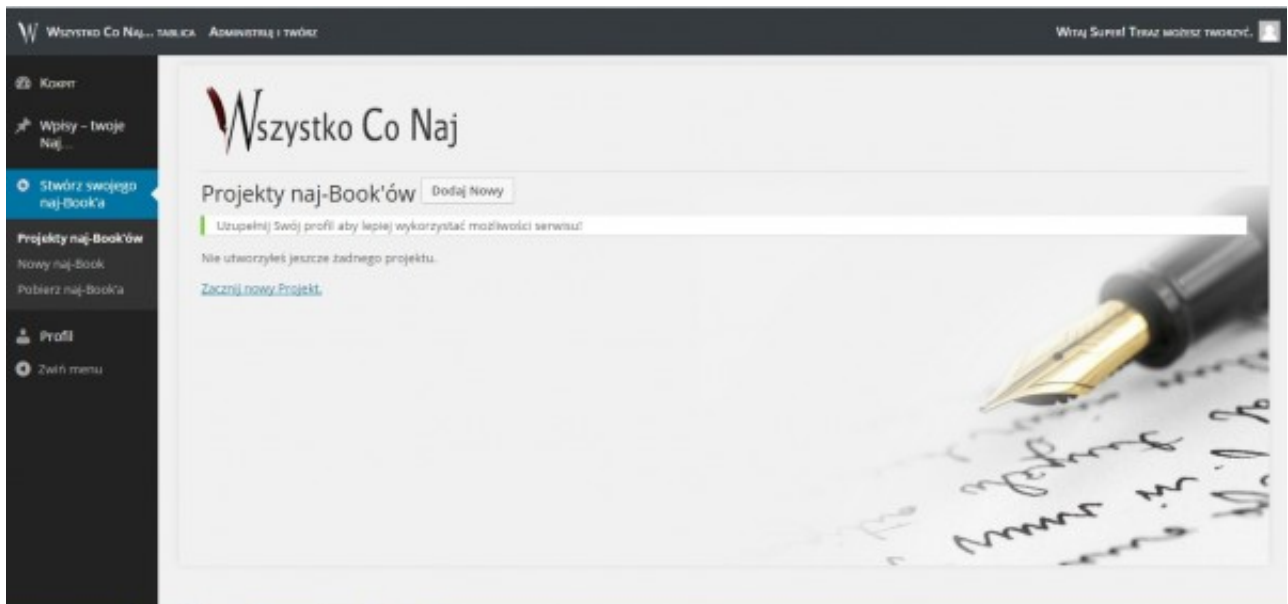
Wszystko Co Naj... Tablica Administruj i twórz

Witaj Super! Teraz możesz tworzyć.

Kokpit

Wpisy – twoje Naj...

Stwórz swojego naj-Book'a

Projekty naj-Book'ów

Nowy naj-Book

Pobierz naj-Book'a

Profil

Zwiń menu

Wszystko Co Naj

Projekty naj-Book'ów Dodaj Nowy

Uzupełnij Swój profil aby lepiej wykorzystać możliwości serwisu!

Nie utworzyłeś jeszcze żadnego projektu.

Zacznij nowy Projekt.